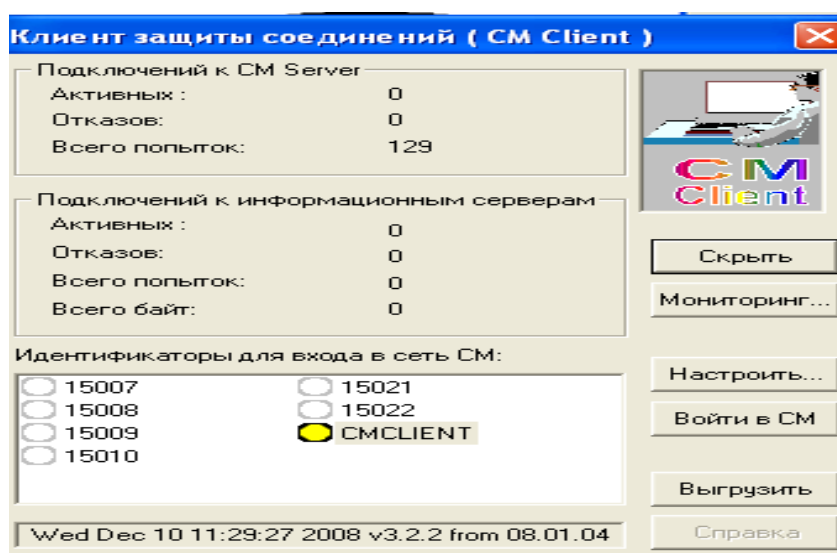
Клиент защиты соединений ( CM Client )

Подключений к CM Server
Активных : 0
Отказов: 0
Всего попыток: 129

CM Client

Подключений к информационным серверам
Активных : 0
Отказов: 0
Всего попыток: 0
Всего байт: 0

Скрыть
Мониторинг...

Идентификаторы для входа в сеть СМ:
15007
15008
15009
15010
15021
15022
CMCLIENT

Настроить...
Войти в СМ
Выгрузить

Wed Dec 10 11:29:27 2008 v3.2.2 from 08.01.04

Справка